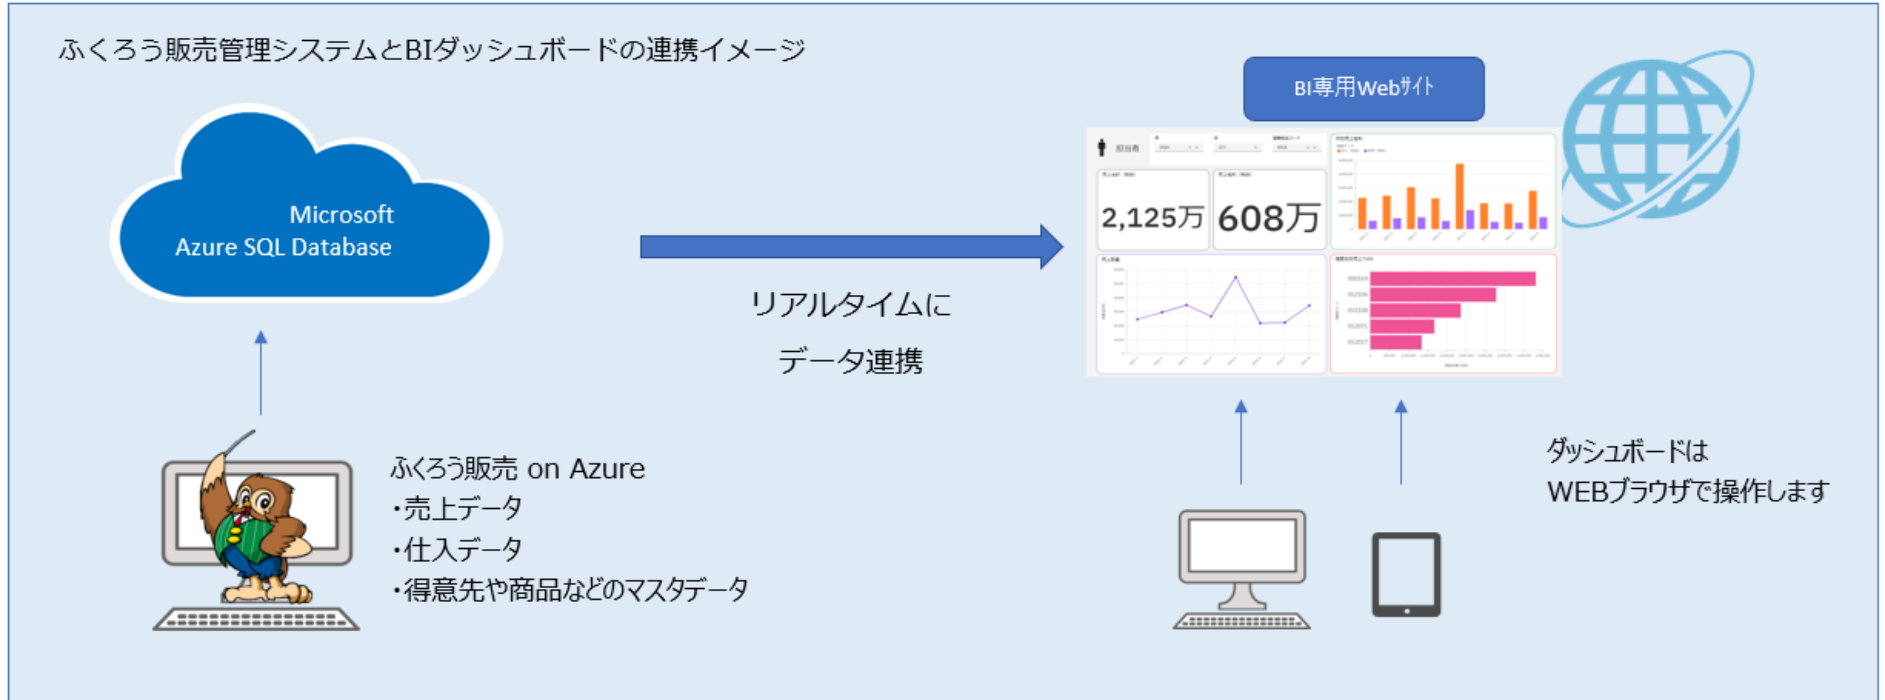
ふくろう販売管理システムとBIダッシュボードの連携イメージ

Microsoft
Azure SQL Database

リアルタイムに
データ連携

BI専用Webサイト

担当者

2,125万

608万

ふくろう販売 on Azure
・売上データ
・仕入データ
・得意先や商品などのマスタデータ

ダッシュボードは
WEBブラウザで操作します